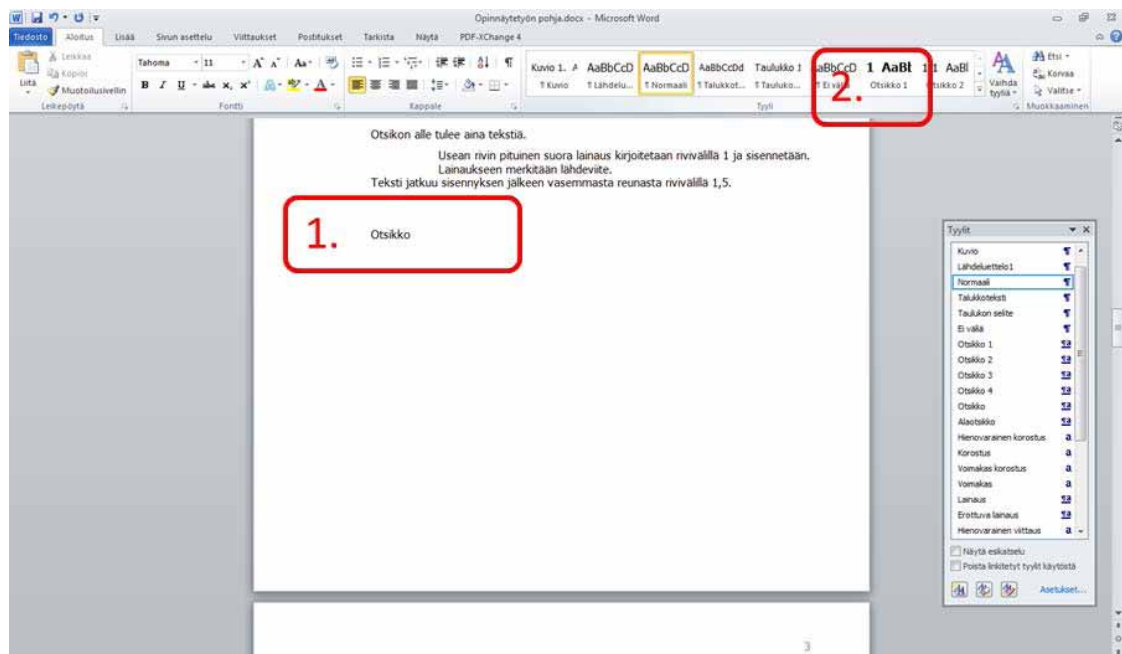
Opinnäytetyön pohja.docx - Microsoft Word

Tiedosto Aloitus Lisää Sivun asettelu Viittaukset Postitukset Tarkista Näytä PDF-XChange 4

Leikkaa
Kopioi
Liitä
Muotoilusivellin
Leikepöytä

Tahoma 11
Fontti

Kappale

Kuvio 1. A AaBbCcD AaBbCcD AaBbCcDd Taulukko 1 AaBbCcD 1 AaBl 1.1 AaBl
¶ Kuvio ¶ Lähdelu... ¶ Normaali ¶ Talukkot... ¶ Tauluko... ¶ Ei väli... Otsikko 1 Otsikko 2
Vaihda tyyliä
Tyyli

Etsi
Korvaa
Valitse
Muokkaaminen

2.

Otsikon alle tulee aina tekstiä.

Usean rivin pituinen suora lainaus kirjoitetaan rivivälillä 1 ja sisennetään. Lainaukseen merkitään lähdeviite.

Teksti jatkuu sisennyksen jälkeen vasemmasta reunasta rivivälillä 1,5.

1. Otsikko

Tyylit
Kuvio
Lähdeluettelo1
Normaali
Talukkoteksti
Taulukon selite
Ei väliä
Otsikko 1
Otsikko 2
Otsikko 3
Otsikko 4
Otsikko
Alaotsikko
Hienovarainen korostus
Korostus
Voimakas korostus
Voimakas
Lainaus
Erottuva lainaus
Hienovarainen viittaus

Näytä esikatselu
Poista linkitetyt tyylit käytöstä
Asetukset...

3